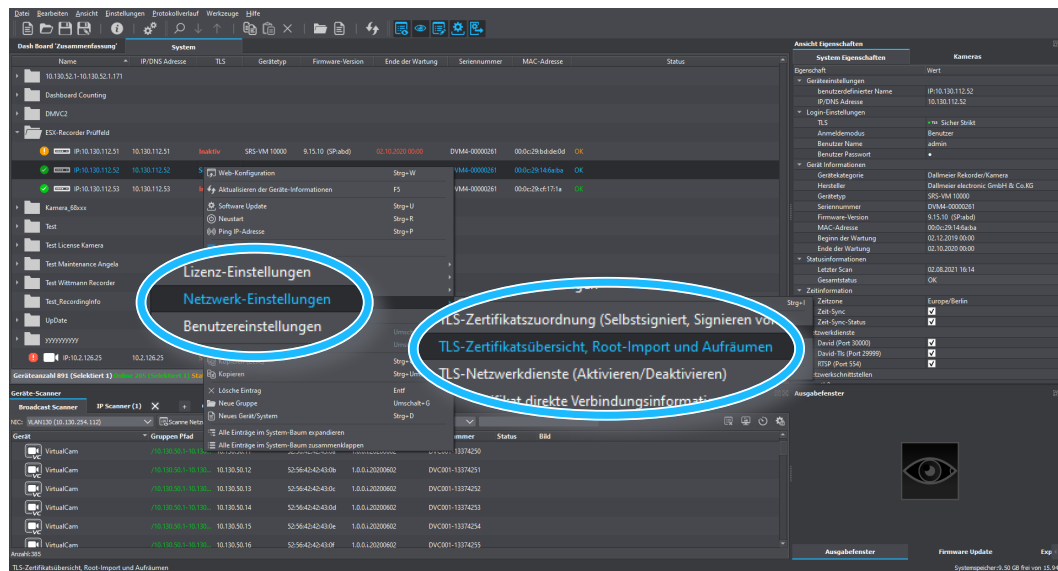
Datei Bearbeiten Ansicht Einstellungen Protokollverlauf Werkzeuge Hilfe

Dash Board 'Zusammenfassung' System

| Name | IP/DNS Adresse | TLS | Gerätetyp | Firmware-Version | Ende der Wartung | Seriennummer | MAC-Adresse | Status |
|---|---|---|---|---|---|---|---|---|
| 10.130.52.1-10.130.52.1.171 | | | | | | | | |
| Dashboard Counting | | | | | | | | |
| DMVC2 | | | | | | | | |
| ESX-Recorder Prüffeld | | | | | | | | |
| IP:10.130.112.51 | 10.130.112.51 | Inaktiv | SRS-VM 10000 | 9.15.10 (SP:abd) | 02.10.2020 00:00 | DVM4-00000261 | 00:0c:29:bd:de:0d | OK |
| IP:10.130.112.52 | 10.130.112.52 | | | | | DVM4-00000261 | 00:0c:29:14:6a:ba | OK |
| IP:10.130.112.53 | 10.130.112.53 | | | | | DVM4-00000261 | 00:0c:29:cf:17:1e | OK |
| Kamera_68xxx | | | | | | | | |
| Test | | | | | | | | |
| Test License Kamera | | | | | | | | |
| Test Maintenance Angela | | | | | | | | |
| Test Wittmann Recorder | | | | | | | | |
| Test_RecordingInfo | | | | | | | | |
| UpDate | | | | | | | | |
| yyyyyyyyyy | | | | | | | | |
| IP:10.2.126.25 | 10.2.126.25 | | | | | | | |

Geräteanzahl 891 (Selektiert 1)

Web-Konfiguration Strg+W
Aktualisieren der Geräte-Informationen F5
Software Update Strg+U
Neustart Strg+R
Ping IP-Adresse Strg+P
Lizenz-Einstellungen
Netzwerk-Einstellungen
Benutzereinstellungen
Kopieren
Löschen Eintrag Entf
Neue Gruppe Umschalt+G
Neues Gerät/System Strg+D
Alle Einträge im System-Baum expandieren
Alle Einträge im System-Baum zusammenklappen

TLS-Zertifikatszuordnung (Selbstsigniert, Signieren von
TLS-Zertifikatsübersicht, Root-Import und Aufräumen
TLS-Netzwerkdienste (Aktivieren/Deaktivieren)
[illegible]fikat direkte Verbindungsinformation

Geräte-Scanner
Broadcast Scanner IP Scanner (1)
NIC: VLAN130 (10.130.254.112)

| Gerät | Gruppen Pfad | | | | Nummer | Status | Bild |
|---|---|---|---|---|---|---|---|
| VirtualCam | | | | | DVC001-13374250 | | |
| VirtualCam | /10.130.50.1-10.130... | 10.130.50.12 | 52:56:42:42:43:0b | 1.0.0.i.20200602 | DVC001-13374251 | | |
| VirtualCam | /10.130.50.1-10.130... | 10.130.50.13 | 52:56:42:42:43:0c | 1.0.0.i.20200602 | DVC001-13374252 | | |
| VirtualCam | /10.130.50.1-10.130... | 10.130.50.14 | 52:56:42:42:43:0d | 1.0.0.i.20200602 | DVC001-13374253 | | |
| VirtualCam | /10.130.50.1-10.130... | 10.130.50.15 | 52:56:42:42:43:0e | 1.0.0.i.20200602 | DVC001-13374254 | | |
| VirtualCam | /10.130.50.1-10.130... | 10.130.50.16 | 52:56:42:42:43:0f | 1.0.0.i.20200602 | DVC001-13374255 | | |

Anzahl:385

Ansicht Eigenschaften
System Eigenschaften Kameras
Eigenschaft Wert
Geräteeinstellungen
benutzerdefinierter Name IP:10.130.112.52
IP/DNS Adresse 10.130.112.52
Login-Einstellungen
TLS Sicher Strikt
Anmeldemodus Benutzer
Benutzer Name admin
Benutzer Passwort •
Gerät Informationen
Gerätekategorie Dallmeier Rekorder/Kamera
Hersteller Dallmeier electronic GmbH & Co.KG
Gerätetyp SRS-VM 10000
Seriennummer DVM4-00000261
Firmware-Version 9.15.10 (SP:abd)
MAC-Adresse 00:0c:29:14:6a:ba
Beginn der Wartung 02.12.2019 00:00
Ende der Wartung 02.10.2020 00:00
Statusinformationen
Letzter Scan 02.08.2021 16:14
Gesamtstatus OK
Zeitinformation
Zeitzone Europe/Berlin
Zeit-Sync
Zeit-Sync-Status
tzwerkdienste
David (Port 30000)
David-Tls (Port 29999)
RTSP (Port 554)
tzwerkschnittstellen
Ausgabefenster
Ausgabefenster Firmware Update Exp

TLS-Zertifikatsübersicht, Root-Import und Aufräumen
Systemspeicher: 9.50 GB frei von 15.9